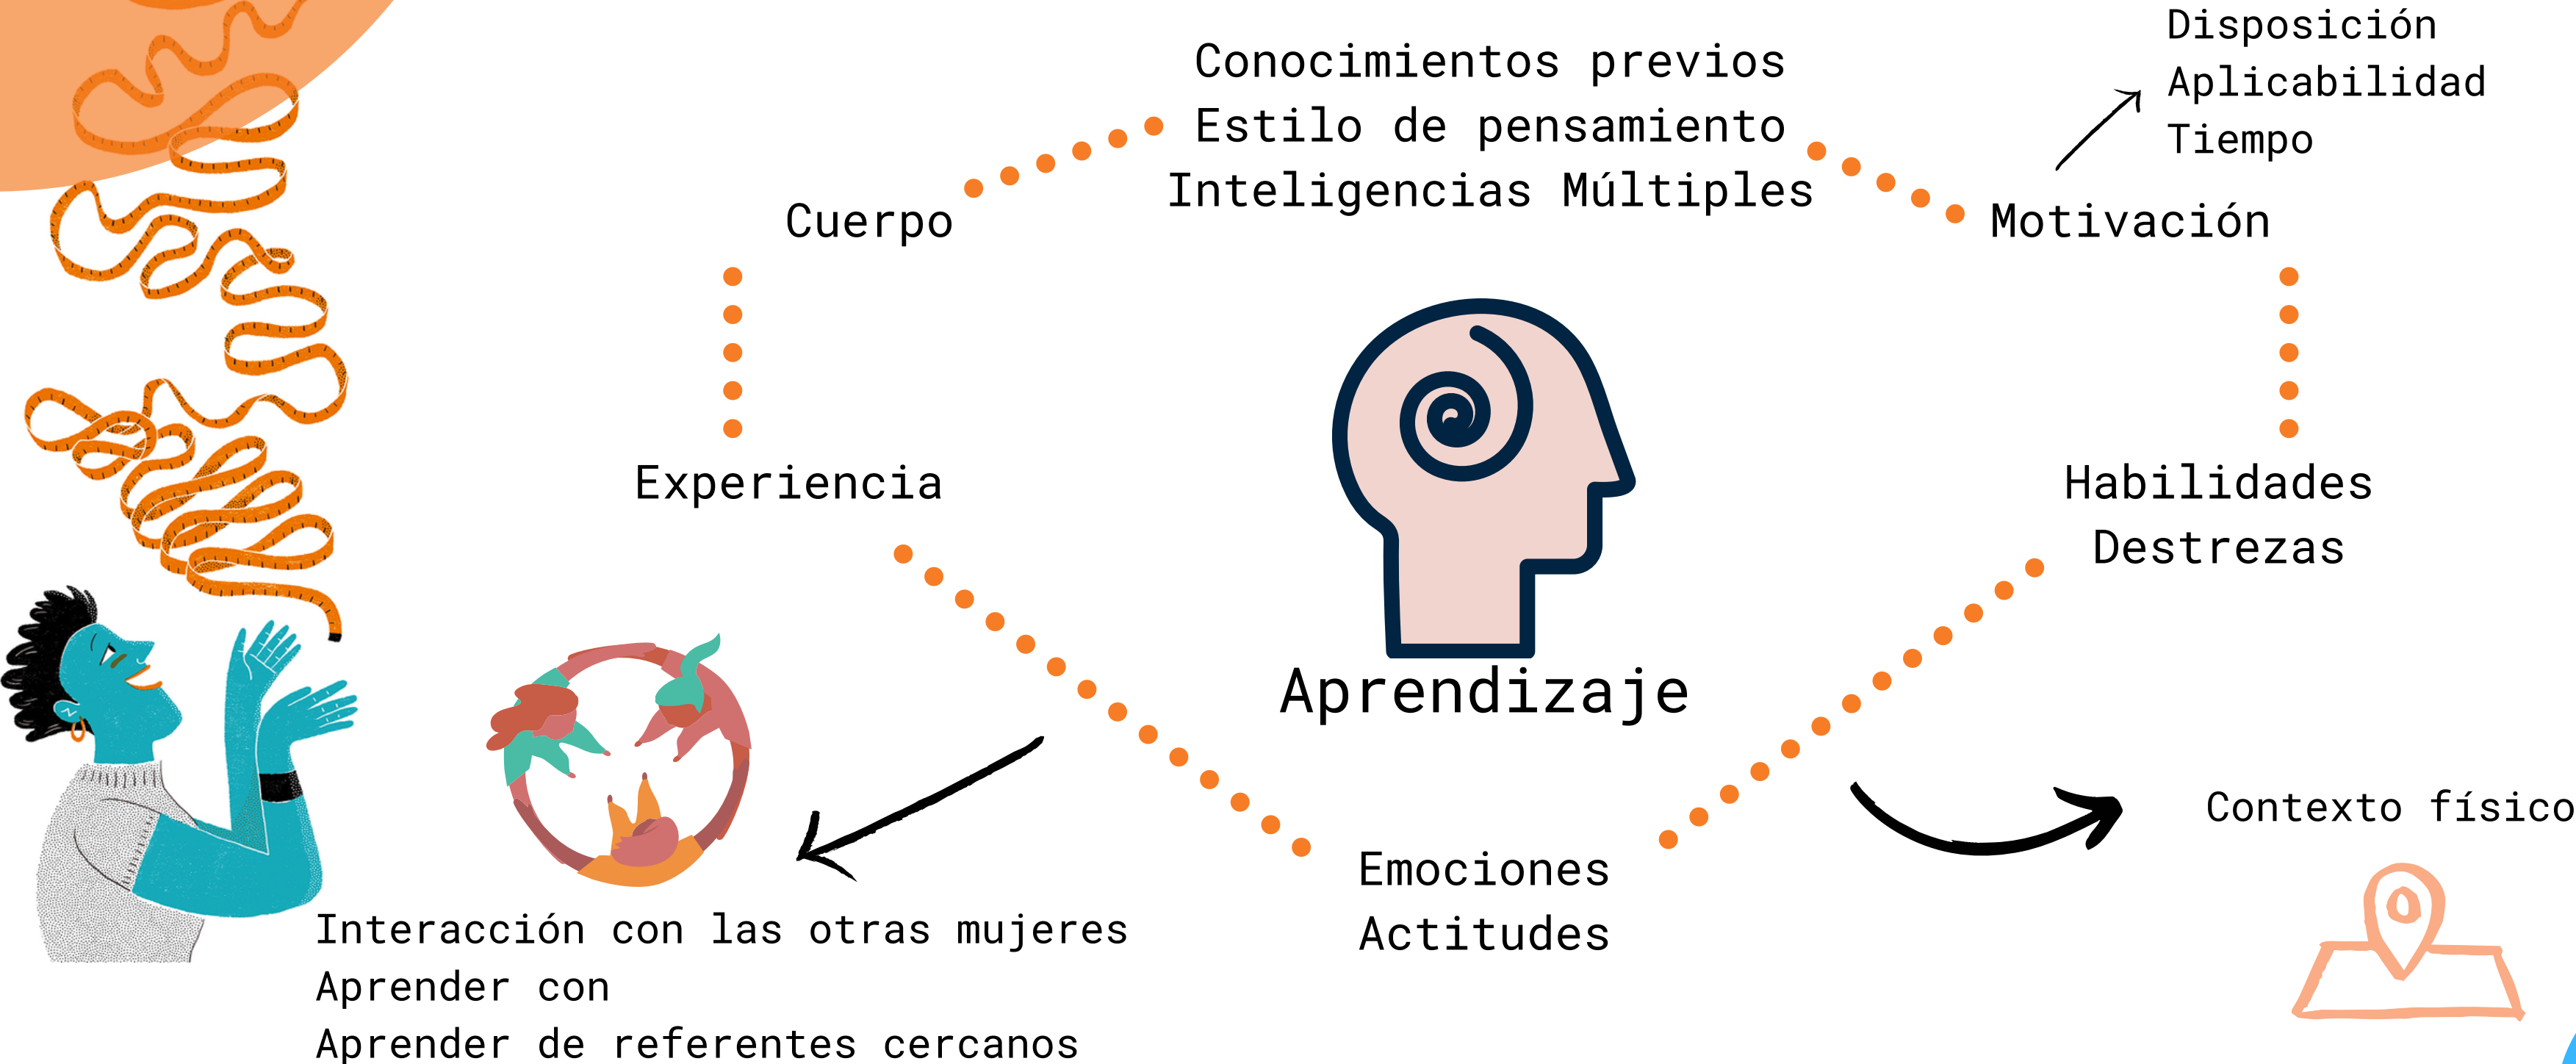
Disposición
Aplicabilidad
Tiempo

Conocimientos previos
Estilo de pensamiento
Inteligencias Múltiples

Cuerpo

Motivación

Experiencia

Habilidades
Destrezas

Aprendizaje

Contexto físico

Emociones
Actitudes

Interacción con las otras mujeres
Aprender con
Aprender de referentes cercanos